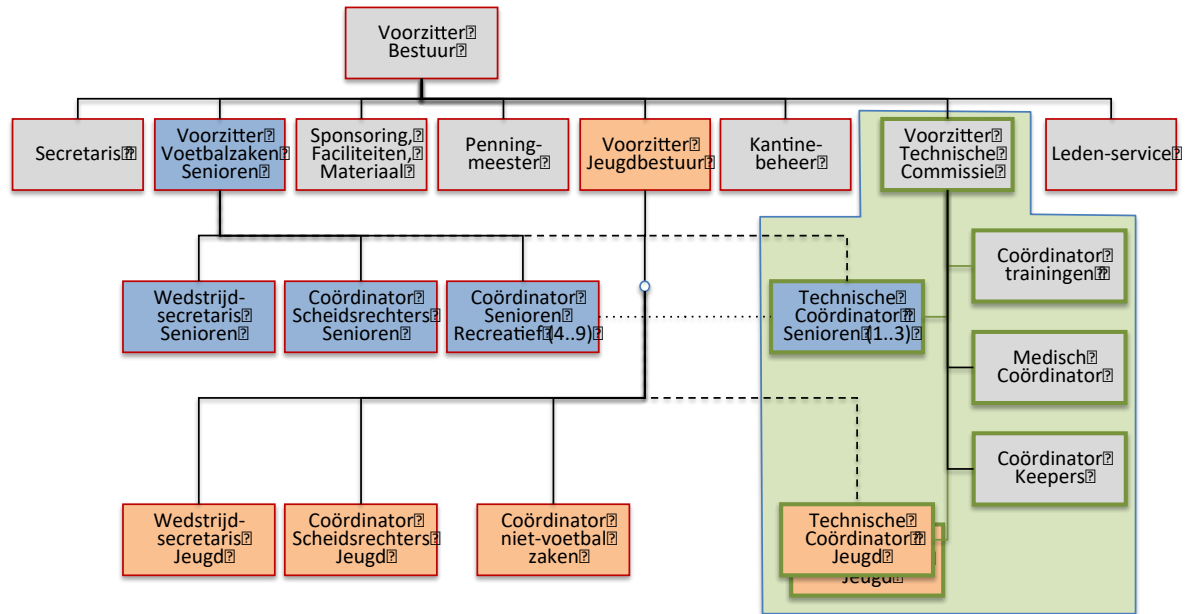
Voorzitter
Bestuur

Secretaris

Voorzitter
Voetbalzaken
Senioren

Sponsoring,
Faciliteiten,
Materiaal

Penningmeester

Voorzitter
Jeugdbestuur

Kantinebeheer

Voorzitter
Technische
Commissie

Leden-service

Coördinator
trainingen

Wedstrijdsecretaris
Senioren

Coördinator
Scheidsrechters
Senioren

Coördinator
Senioren
Recreatief (4..9)

Technische
Coördinator
Senioren (1..3)

Medisch
Coördinator

Coördinator
Keepers

Wedstrijdsecretaris
Jeugd

Coördinator
Scheidsrechters
Jeugd

Coördinator
niet-voetbal
zaken

Technische
Coördinator
Jeugd

Jeugd